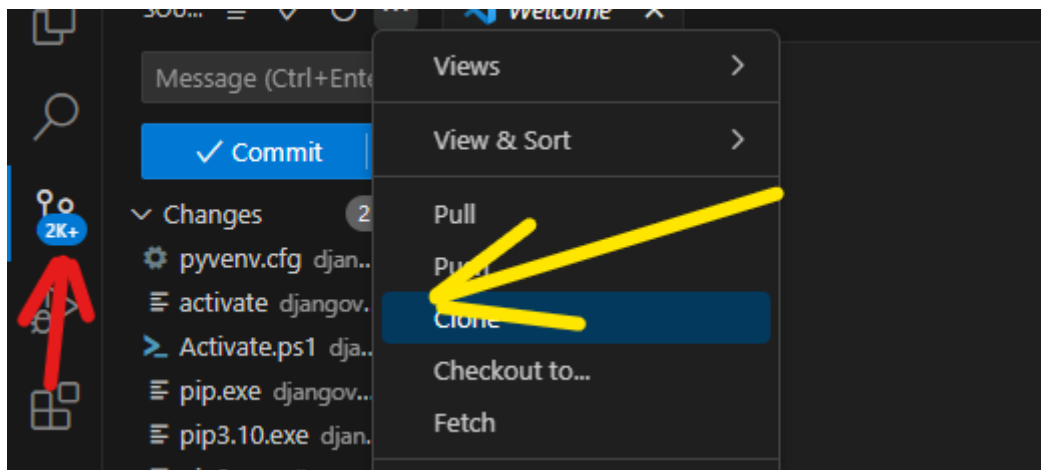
SOU...
Welcome
Message (Ctrl+Ente
✓ Commit
Changes 2
pyvenv.cfg djan...
activate djangov...
Activate.ps1 dja...
pip.exe djangov...
pip3.10.exe djan...
2K+
Views
View & Sort
Pull
Pu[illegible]
Clone
Checkout to...
Fetch